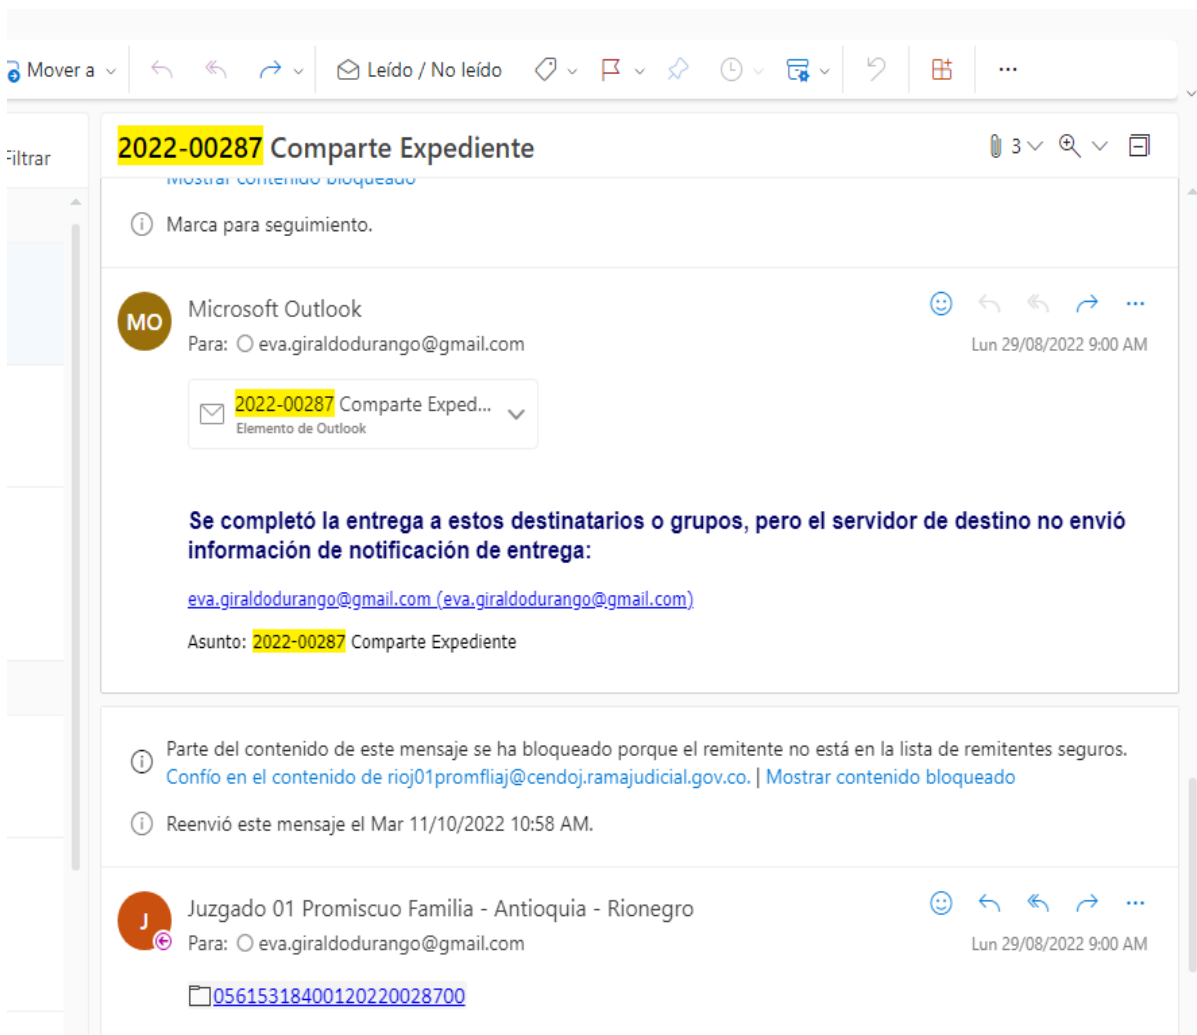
Mover a

Leído / No leído

Filtrar

2022-00287 Comparte Expediente

3

Mostrar contenido bloqueado

Marca para seguimiento.

MO

Microsoft Outlook

Para: eva.giraldodurango@gmail.com

Lun 29/08/2022 9:00 AM

2022-00287 Comparte Exped...
Elemento de Outlook

Se completó la entrega a estos destinatarios o grupos, pero el servidor de destino no envió información de notificación de entrega:

eva.giraldodurango@gmail.com (eva.giraldodurango@gmail.com)

Asunto: 2022-00287 Comparte Expediente

Parte del contenido de este mensaje se ha bloqueado porque el remitente no está en la lista de remitentes seguros.
Confío en el contenido de rioj01promfliaj@cendoj.ramajudicial.gov.co. | Mostrar contenido bloqueado

Reenvió este mensaje el Mar 11/10/2022 10:58 AM.

J

Juzgado 01 Promiscuo Familia - Antioquia - Rionegro

Para: eva.giraldodurango@gmail.com

Lun 29/08/2022 9:00 AM

05615318400120220028700